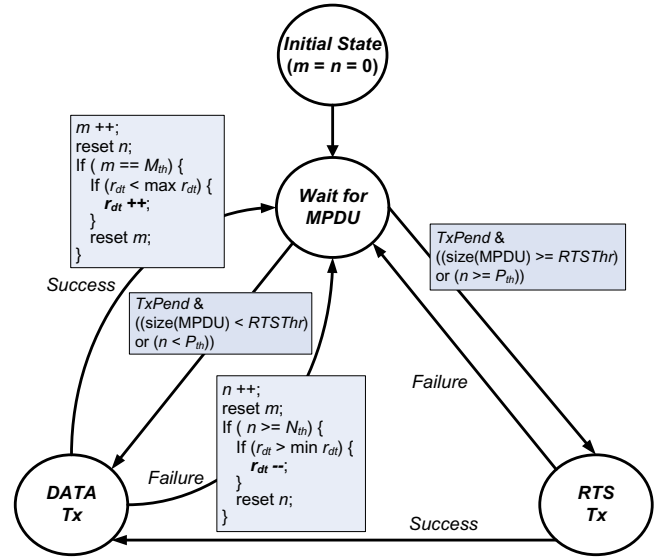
Initial State
($m = n = 0$)

$m$ ++;
reset $n$;
If ( $m == M_{th}$) {
If ($r_{dt}$ < max $r_{dt}$) {
$r_{dt}$ ++;
}
reset $m$;
}

Wait for MPDU

TxPend &
((size(MPDU) >= RTSThr)
or ($n >= P_{th}$))

Success

TxPend &
((size(MPDU) < RTSThr)
or ($n < P_{th}$))

Failure

$n$ ++;
reset $m$;
If ( $n >= N_{th}$) {
If ($r_{dt}$ > min $r_{dt}$) {
$r_{dt}$ --;
}
reset $n$;
}

Failure

DATA
Tx

RTS
Tx

Success